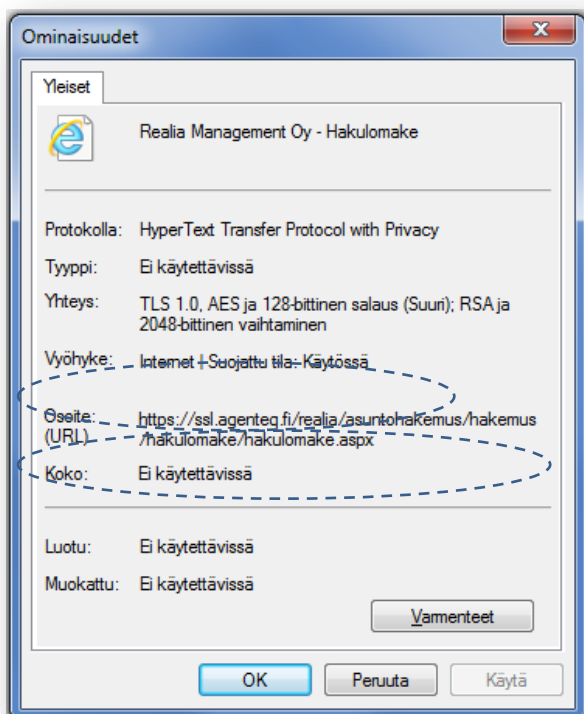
Ominaisuudet

Yleiset

Realia Management Oy - Hakulomake

Protokolla: HyperText Transfer Protocol with Privacy

Tyyppi: Ei käytettävissä

Yhteys: TLS 1.0, AES ja 128-bittinen salaus (Suuri); RSA ja 2048-bittinen vaihtaminen

Vyöhyke: Internet | Suojattu tila: Käytössä

Osoite: (URL) https://ssl.agenteq.fi/realia/asuntohakemus/hakemus/hakulomake/hakulomake.aspx

Koko: Ei käytettävissä

Luotu: Ei käytettävissä

Muokattu: Ei käytettävissä

Varmenteet

OK Peruuta Käytä